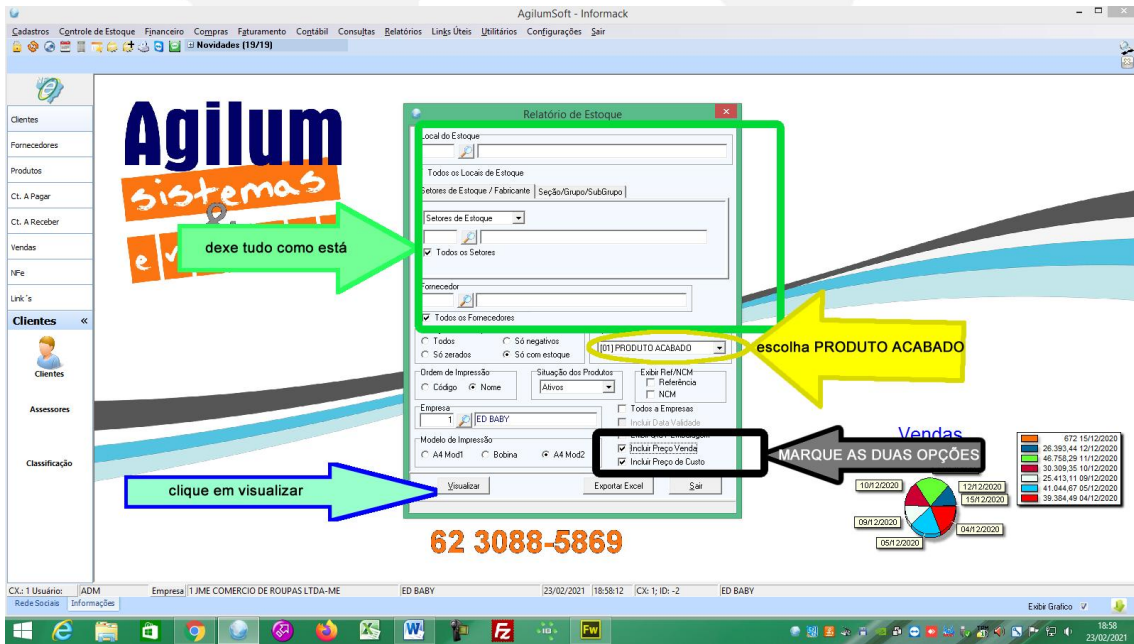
AgilumSoft - Informack

Cadastros Controle de Estoque Financeiro Compras Faturamento Contábil Consultas Relatórios Links Úteis Utilitários Configurações Sair

Novidades (19/19)

Clientes
Fornecedores
Produtos
Ct. A Pagar
Ct. A Receber
Vendas
NFe
Link´s

Clientes «

Clientes
Assessores
Classificação

Agilum
sistemas

dexe tudo como está

Relatório de Estoque

Local do Estoque
Todos os Locais de Estoque
Setores de Estoque / Fabricante | Seção/Grupo/SubGrupo
Setores de Estoque
Todos os Setores
Fornecedor
Todos os Fornecedores

Todos | Só negativos
Só zerados | Só com estoque

[01] PRODUTO ACABADO

escolha PRODUTO ACABADO

Ordem de Impressão
Código | Nome

Situação dos Produtos
Ativos

Exibir Ref/NCM
Referência
NCM

Empresa
1 | ED BABY

Todos a Empresas
Incluir Data Validade

Modelo de Impressão
A4 Mod1 | Bobina | A4 Mod2

Incluir Preço Venda
Incluir Preço de Custo

MARQUE AS DUAS OPÇÕES

clique em visualizar

Visualizar | Exportar Excel | Sair

62 3088-5869

Vendas

672 15/12/2020
26.393,44 12/12/2020
46.758,29 11/12/2020
30.309,35 10/12/2020
25.413,11 09/12/2020
41.044,67 05/12/2020
39.384,49 04/12/2020

10/12/2020
12/12/2020
15/12/2020
09/12/2020
04/12/2020
05/12/2020

CX.: 1 Usuário: ADM | Empresa 1 JME COMERCIO DE ROUPAS LTDA-ME | ED BABY | 23/02/2021 | 18:58:12 | CX: 1; ID: -2 | ED BABY

Rede Sociais | Informações

Exibir Grafico

18:58
23/02/2021